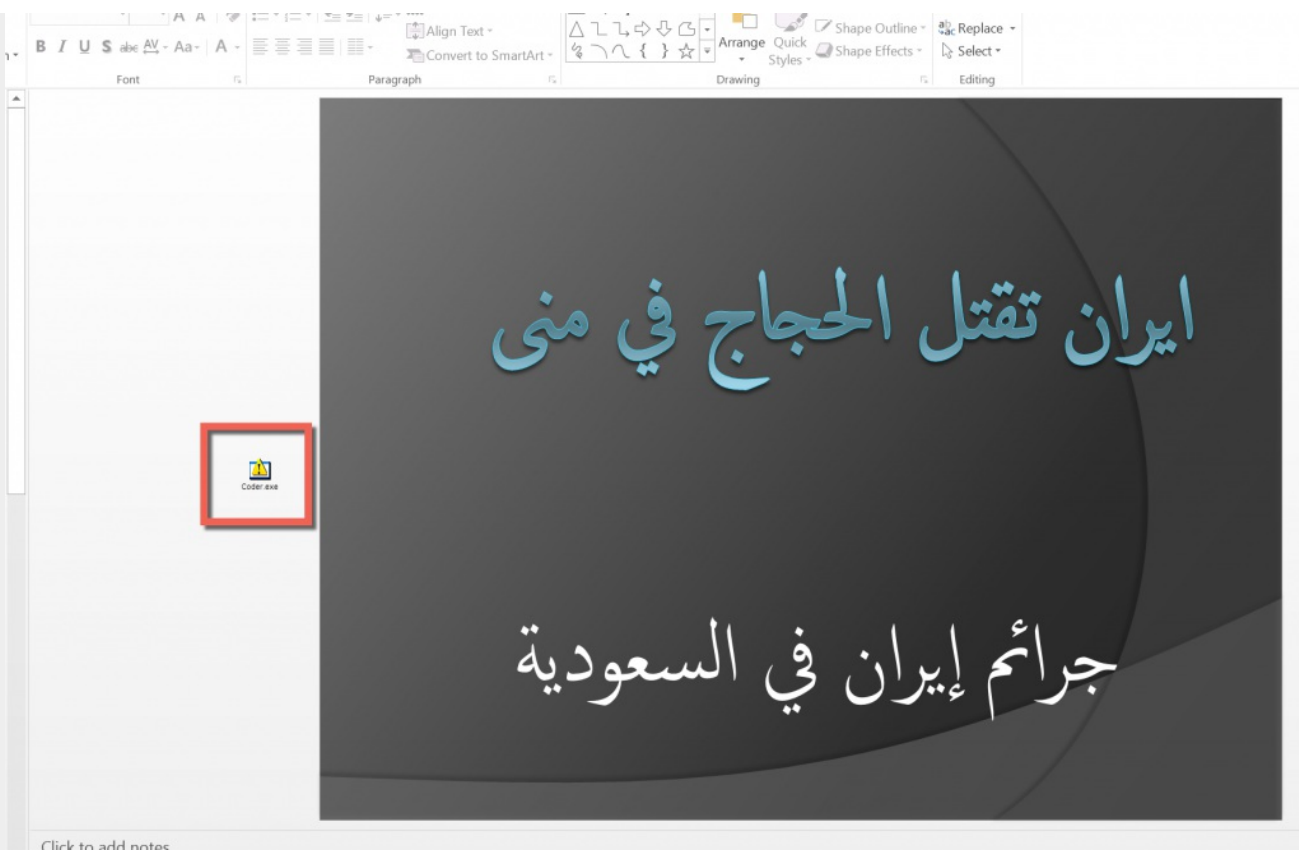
B I U S abc AV Aa A
Font
Align Text
Convert to SmartArt
Paragraph
Arrange
Quick Styles
Shape Outline
Shape Effects
Drawing
Replace
Select
Editing

ايران تقتل الحجاج في منى

Coder.exe

جرائم إيران في السعودية

Click to add notes